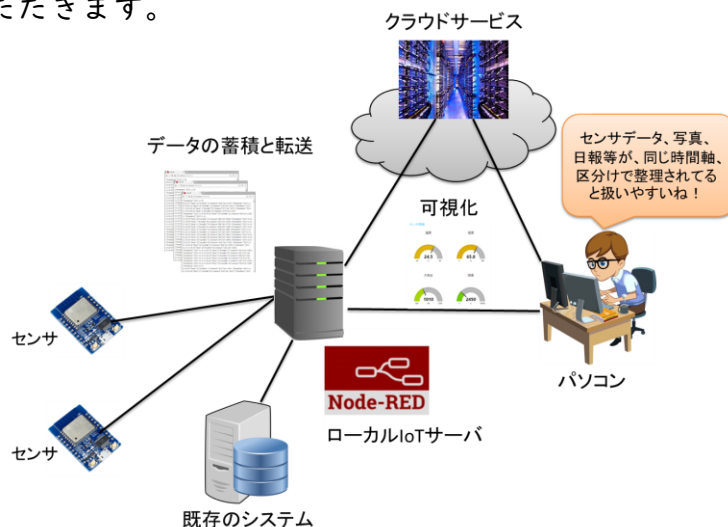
ただきます。

クラウドサービス

データの蓄積と転送

センサデータ、写真、日報等が、同じ時間軸、区分けで整理されてると扱いやすいね！

可視化

24.5

65.6

7070

2450

センサ

センサ

Node-RED

ローカルIoTサーバ

パソコン

既存のシステム